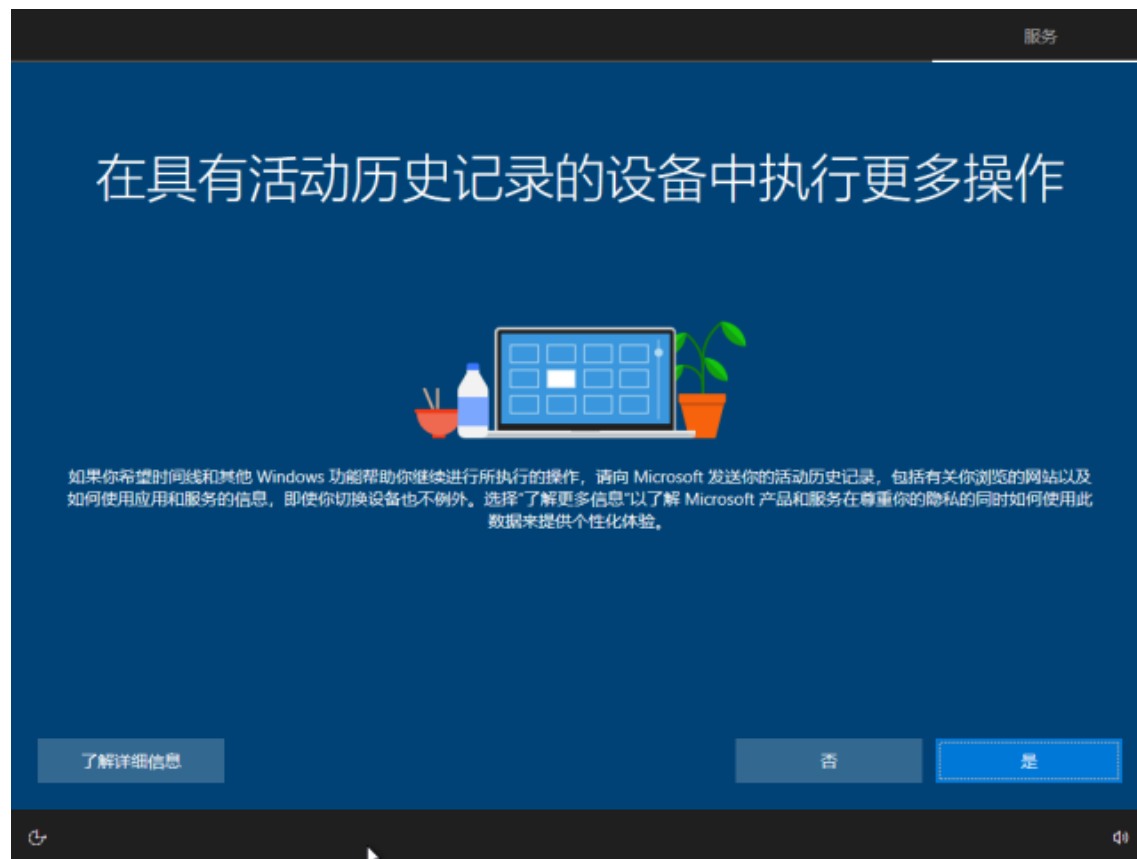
服务

在具有活动历史记录的设备中执行更多操作

如果你希望时间线和其他 Windows 功能帮助你继续进行所执行的操作，请向 Microsoft 发送你的活动历史记录，包括有关你浏览的网站以及如何使用应用和服务的信息，即使你切换设备也不例外。选择"了解更多信息"以了解 Microsoft 产品和服务在尊重你的隐私的同时如何使用此数据来提供个性化体验。

了解详细信息

否

是